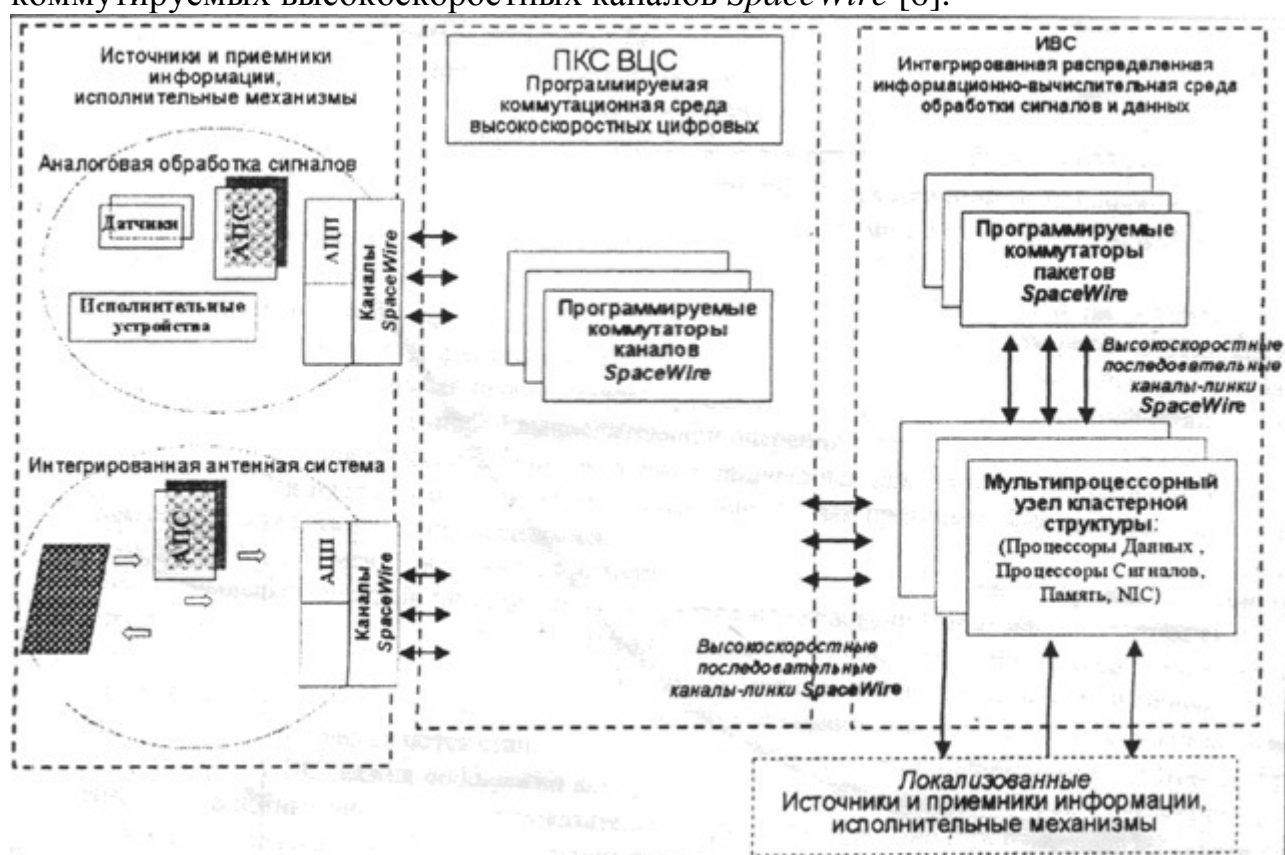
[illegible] высокоскоростных каналов SpaceWire [8].

Источники и приемники информации, исполнительные механизмы

Аналоговая обработка сигналов

Датчики

АПС

АЦП

Каналы SpaceWire

Исполнительные устройства

Интегрированная антенная система

АПС

АЦП

Каналы SpaceWire

ПКС ВЦС
Программируемая коммутационная среда высокоскоростных цифровых

Программируемые коммутаторы каналов SpaceWire

Высокоскоростные последовательные каналы-линки SpaceWire

ИВС
Интегрированная распределенная информационно-вычислительная среда обработки сигналов и данных

Программируемые коммутаторы пакетов SpaceWire

Высокоскоростные последовательные каналы-линки SpaceWire

Мультипроцессорный узел кластерной структуры:
(Процессоры Данных , Процессоры Сигналов, Память, NIC)

Локализованные
Источники и приемники информации, исполнительные механизмы